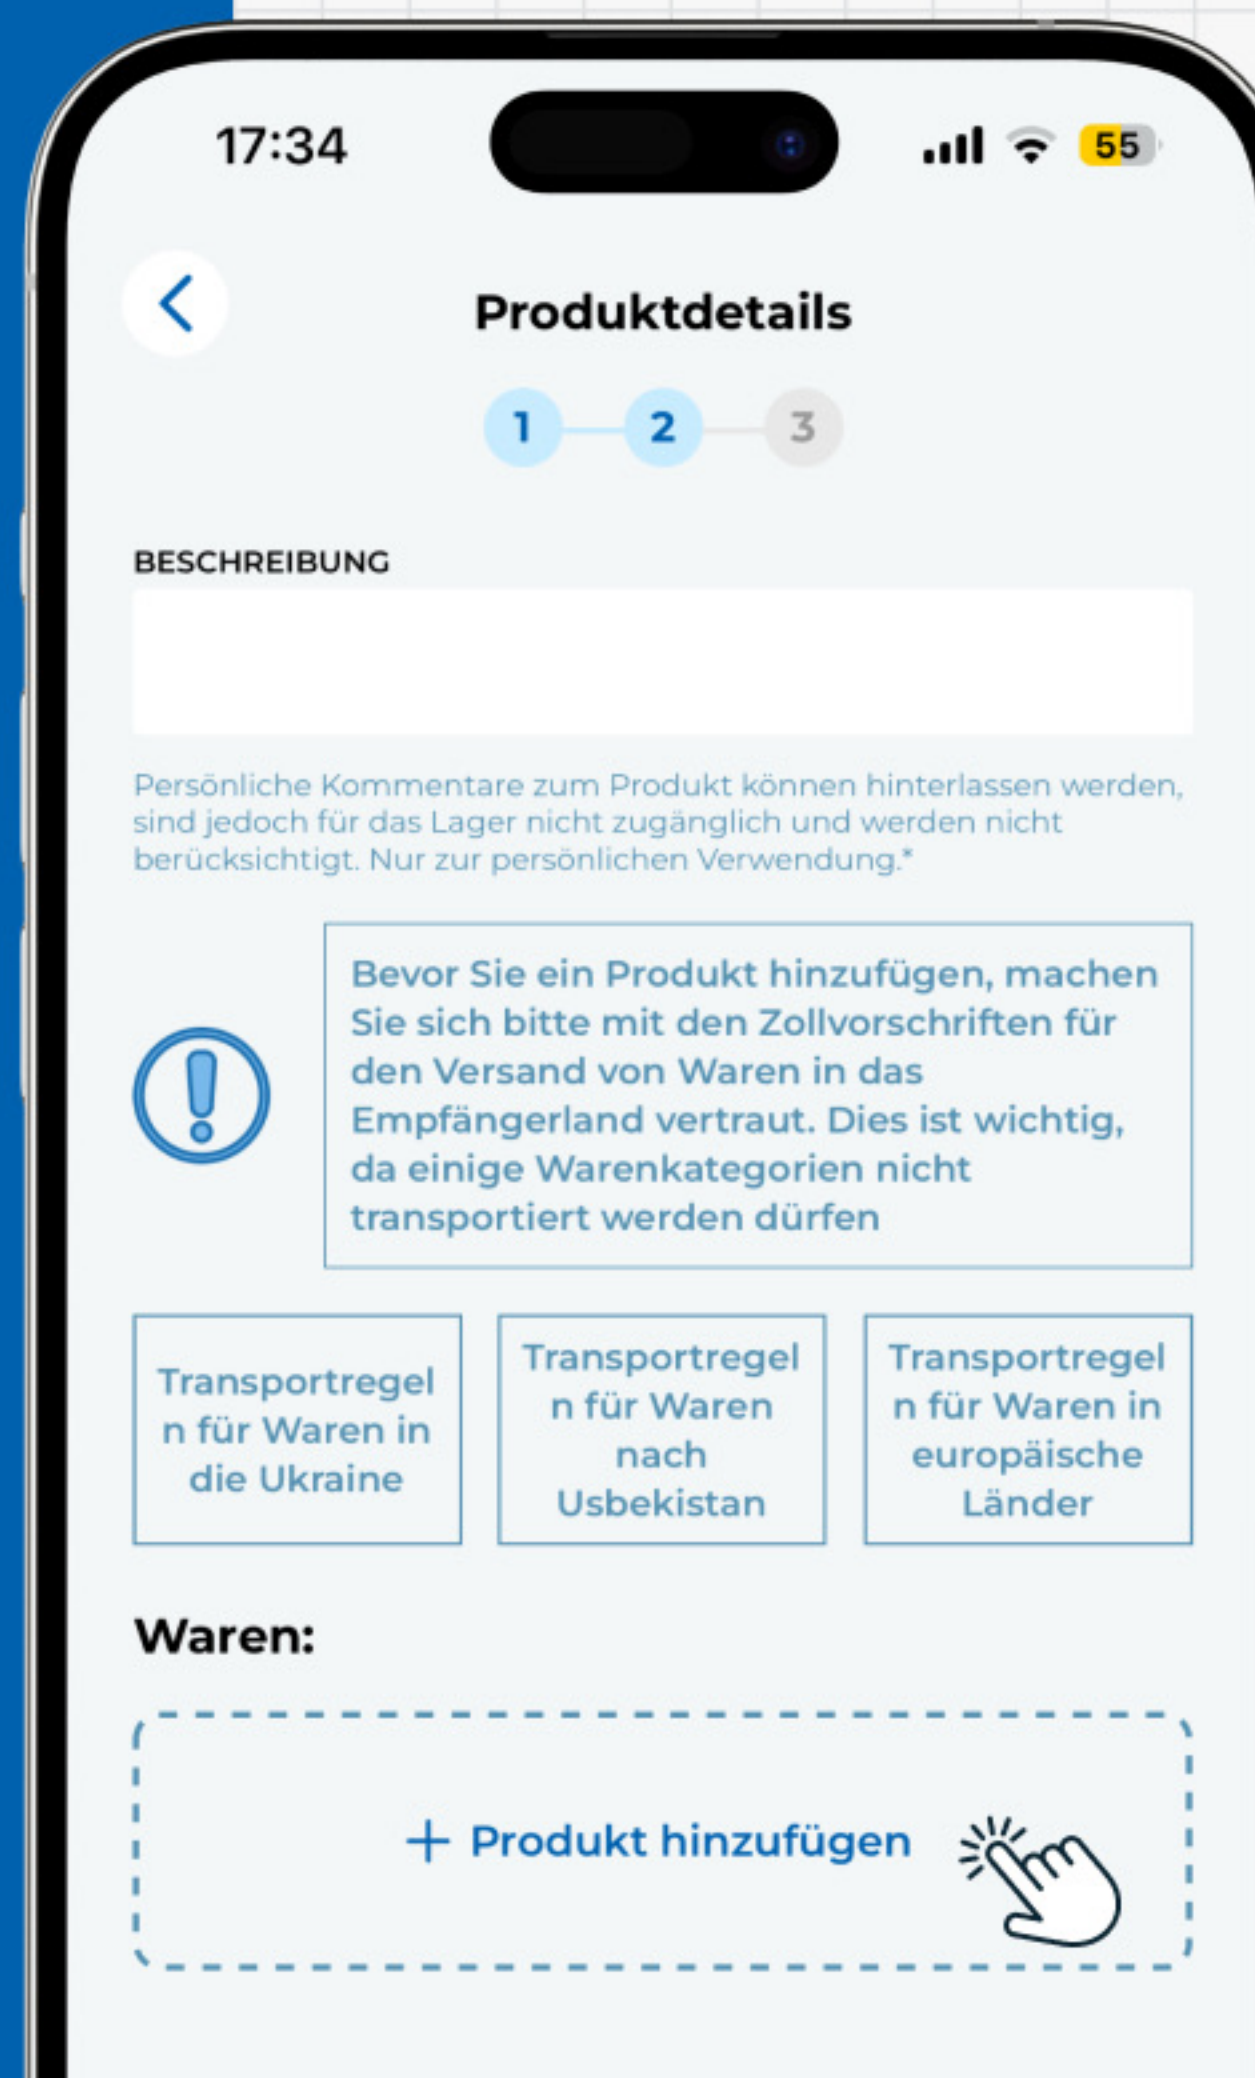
17:34

55

Produktdetails

1 2 3

BESCHREIBUNG

Persönliche Kommentare zum Produkt können hinterlassen werden, sind jedoch für das Lager nicht zugänglich und werden nicht berücksichtigt. Nur zur persönlichen Verwendung.*

Bevor Sie ein Produkt hinzufügen, machen Sie sich bitte mit den Zollvorschriften für den Versand von Waren in das Empfängerland vertraut. Dies ist wichtig, da einige Warenkategorien nicht transportiert werden dürfen

Transportregeln für Waren in die Ukraine

Transportregeln für Waren nach Usbekistan

Transportregeln für Waren in europäische Länder

Waren:

+ Produkt hinzufügen